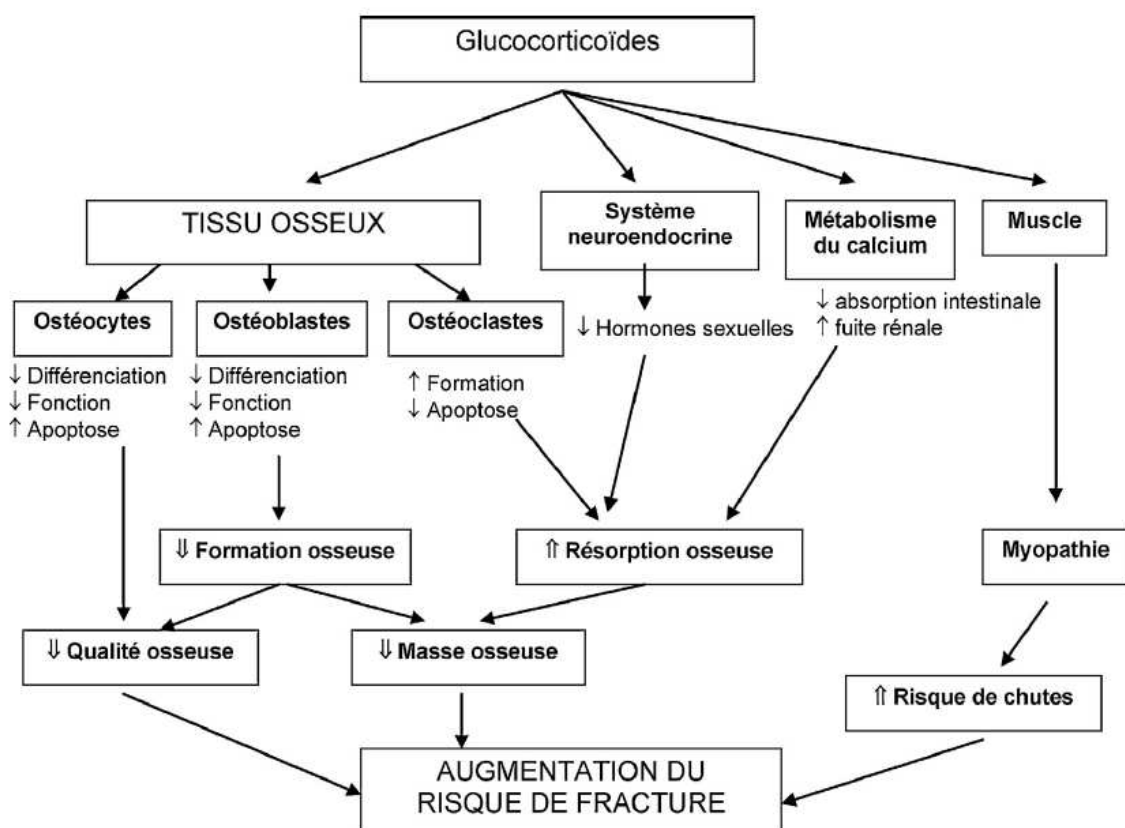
Glucocorticoïdes

TISSU OSSEUX

Système neuroendocrine

Métabolisme du calcium

Muscle

Ostéocytes

↓ Différenciation
↓ Fonction
↑ Apoptose

Ostéoblastes

↓ Différenciation
↓ Fonction
↑ Apoptose

Ostéoclastes

↑ Formation
↓ Apoptose

↓ Hormones sexuelles

↓ absorption intestinale
↑ fuite rénale

⇓ Formation osseuse

⇑ Résorption osseuse

Myopathie

⇓ Qualité osseuse

⇓ Masse osseuse

⇑ Risque de chutes

AUGMENTATION DU RISQUE DE FRACTURE